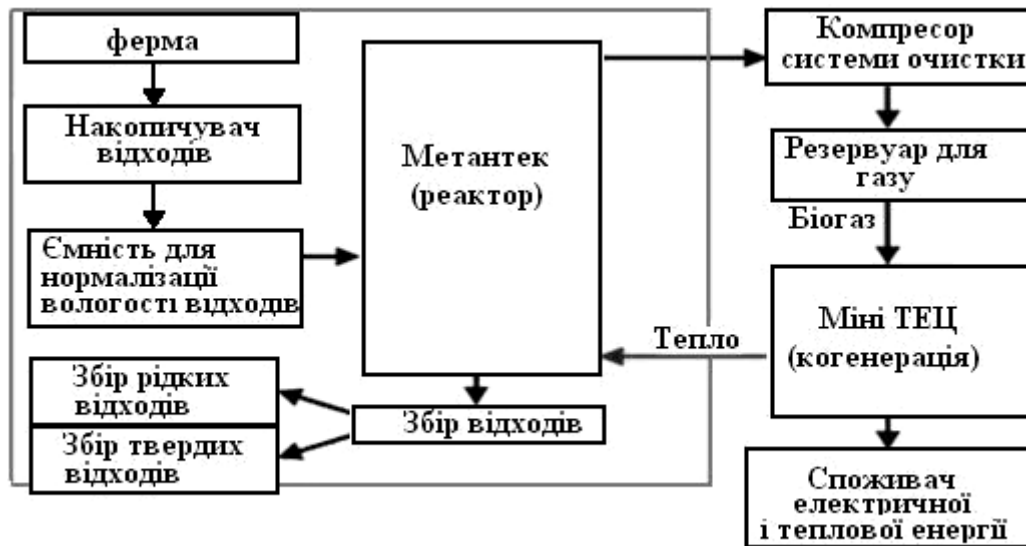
ферма

Накопичувач відходів

Ємність для нормалізації вологості відходів

Метантек (реактор)

Збір рідких відходів

Збір твердих відходів

Збір відходів

Компресор системи очистки

Резервуар для газу

Біогаз

Тепло

Міні ТЕЦ (когенерація)

Споживач електричної і теплової енергі